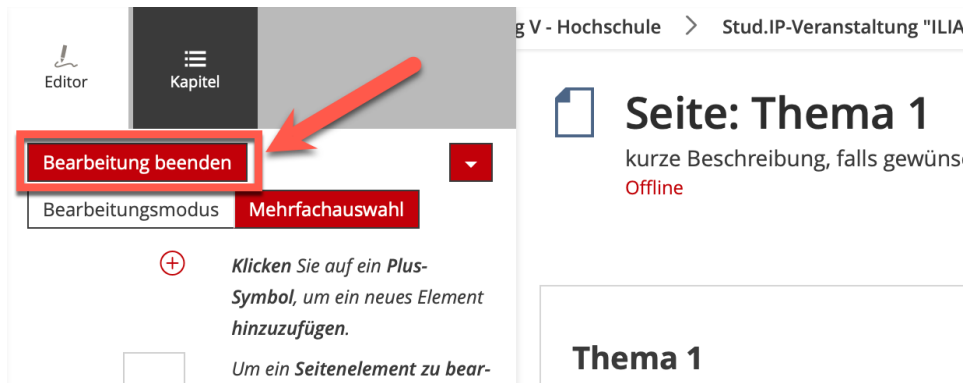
Editor

Kapitel

g V - Hochschule > Stud.IP-Veranstaltung "ILIA

Bearbeitung beenden

Bearbeitungsmodus Mehrfachauswahl

*Klicken* Sie auf ein **Plus-Symbol**, um ein neues Element **hinzuzufügen**.

Um ein **Seitenelement zu bear-**

Seite: Thema 1

kurze Beschreibung, falls gewüns

Offline

Thema 1